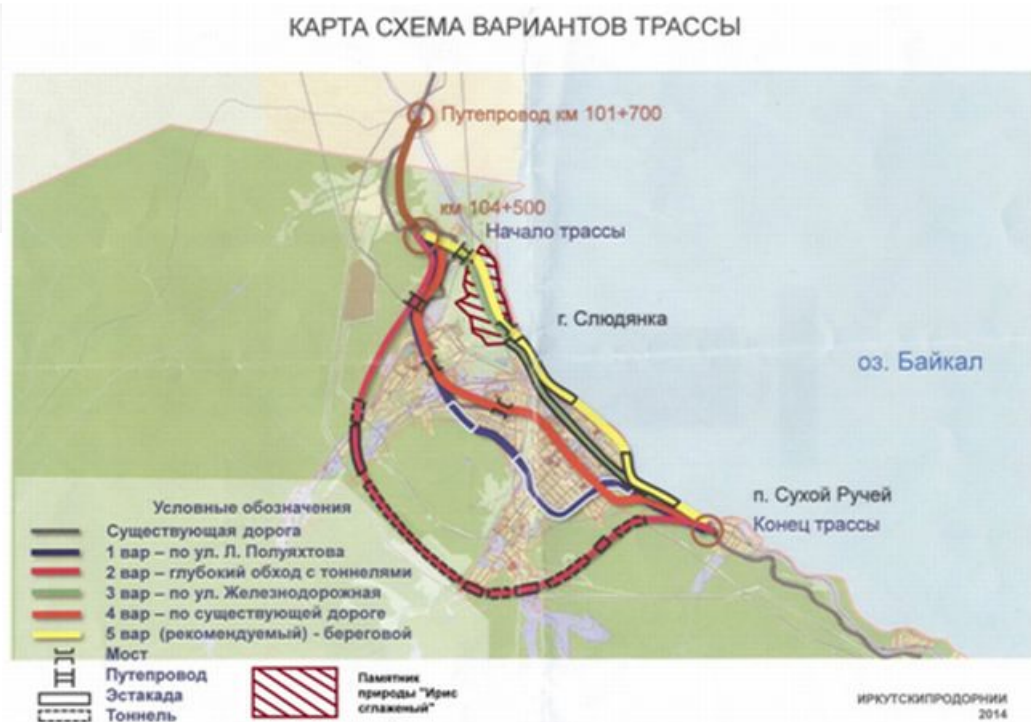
КАРТА СХЕМА ВАРИАНТОВ ТРАССЫ

Путепровод км 101+700

км 104+500
Начало трассы

г. Слюдянка

оз. Байкал

п. Сухой Ручей
Конец трассы

Условные обозначения
Существующая дорога
1 вар – по ул. Л. Полуяхтова
2 вар – глубокий обход с тоннелями
3 вар – по ул. Железнодорожная
4 вар – по существующей дороге
5 вар (рекомендуемый) - береговой
Мост
Путепровод
Эстакада
Тоннель

Памятник природы "Ирис сглаженный"

ИРКУТСКИПРОДОРНИИ
2014